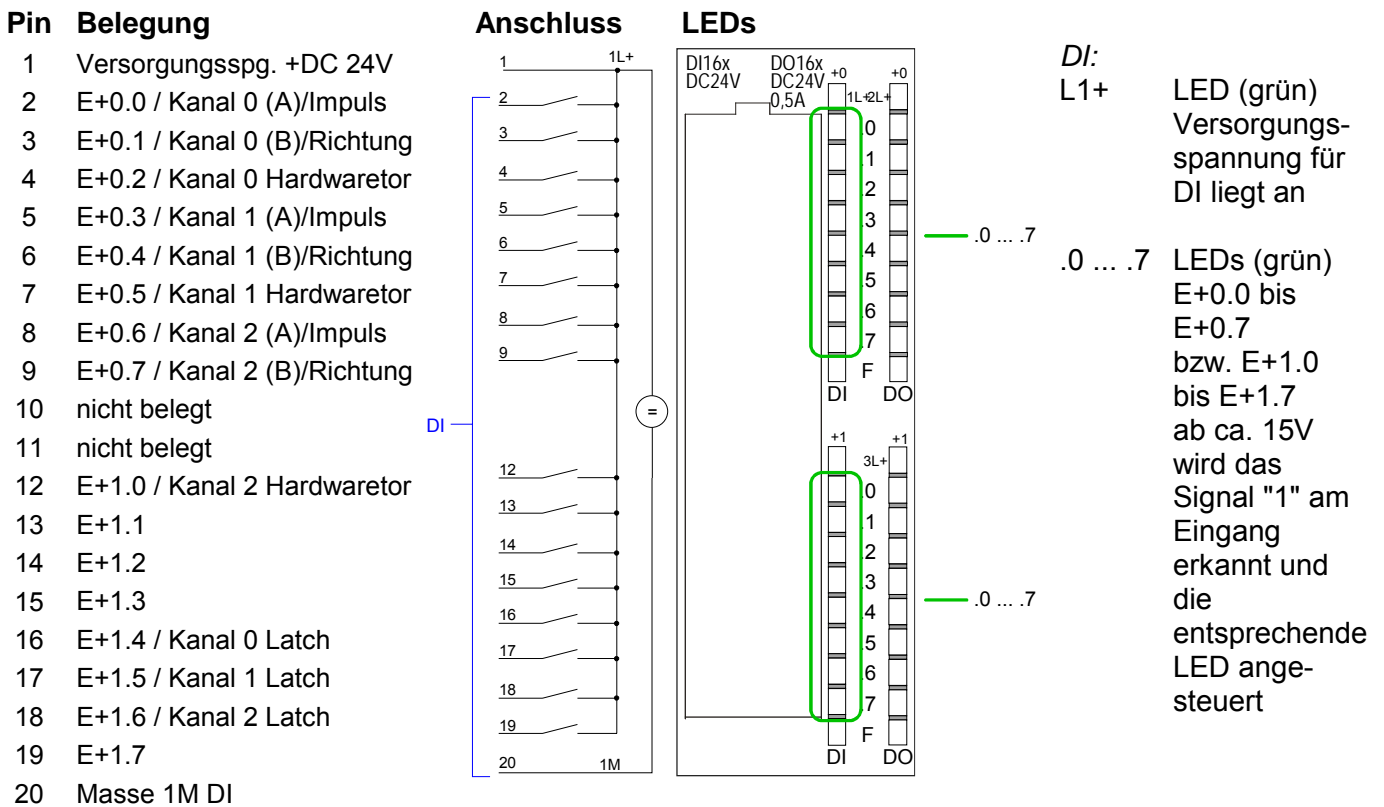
| Pin | Belegung |
|---|---|
| 1 | Versorgungsspg. +DC 24V |
| 2 | E+0.0 / Kanal 0 (A)/Impuls |
| 3 | E+0.1 / Kanal 0 (B)/Richtung |
| 4 | E+0.2 / Kanal 0 Hardwaretor |
| 5 | E+0.3 / Kanal 1 (A)/Impuls |
| 6 | E+0.4 / Kanal 1 (B)/Richtung |
| 7 | E+0.5 / Kanal 1 Hardwaretor |
| 8 | E+0.6 / Kanal 2 (A)/Impuls |
| 9 | E+0.7 / Kanal 2 (B)/Richtung |
| 10 | nicht belegt |
| 11 | nicht belegt |
| 12 | E+1.0 / Kanal 2 Hardwaretor |
| 13 | E+1.1 |
| 14 | E+1.2 |
| 15 | E+1.3 |
| 16 | E+1.4 / Kanal 0 Latch |
| 17 | E+1.5 / Kanal 1 Latch |
| 18 | E+1.6 / Kanal 2 Latch |
| 19 | E+1.7 |
| 20 | Masse 1M DI |

Anschluss

1 1L+
2
3
4
5
6
7
8
9
DI
=
12
13
14
15
16
17
18
19
20 1M

LEDs

DI16x DC24V
DO16x DC24V 0,5A
+0 +0
1L+ 2L+
0
1
2
3
4
5
6
7
F
DI DO
.0 ... .7
+1 +1
3L+
0
1
2
3
4
5
6
7
F
DI DO
.0 ... .7

DI:
L1+ LED (grün) Versorgungsspannung für DI liegt an

.0 ... .7 LEDs (grün) E+0.0 bis E+0.7 bzw. E+1.0 bis E+1.7 ab ca. 15V wird das Signal "1" am Eingang erkannt und die entsprechende LED angesteuert